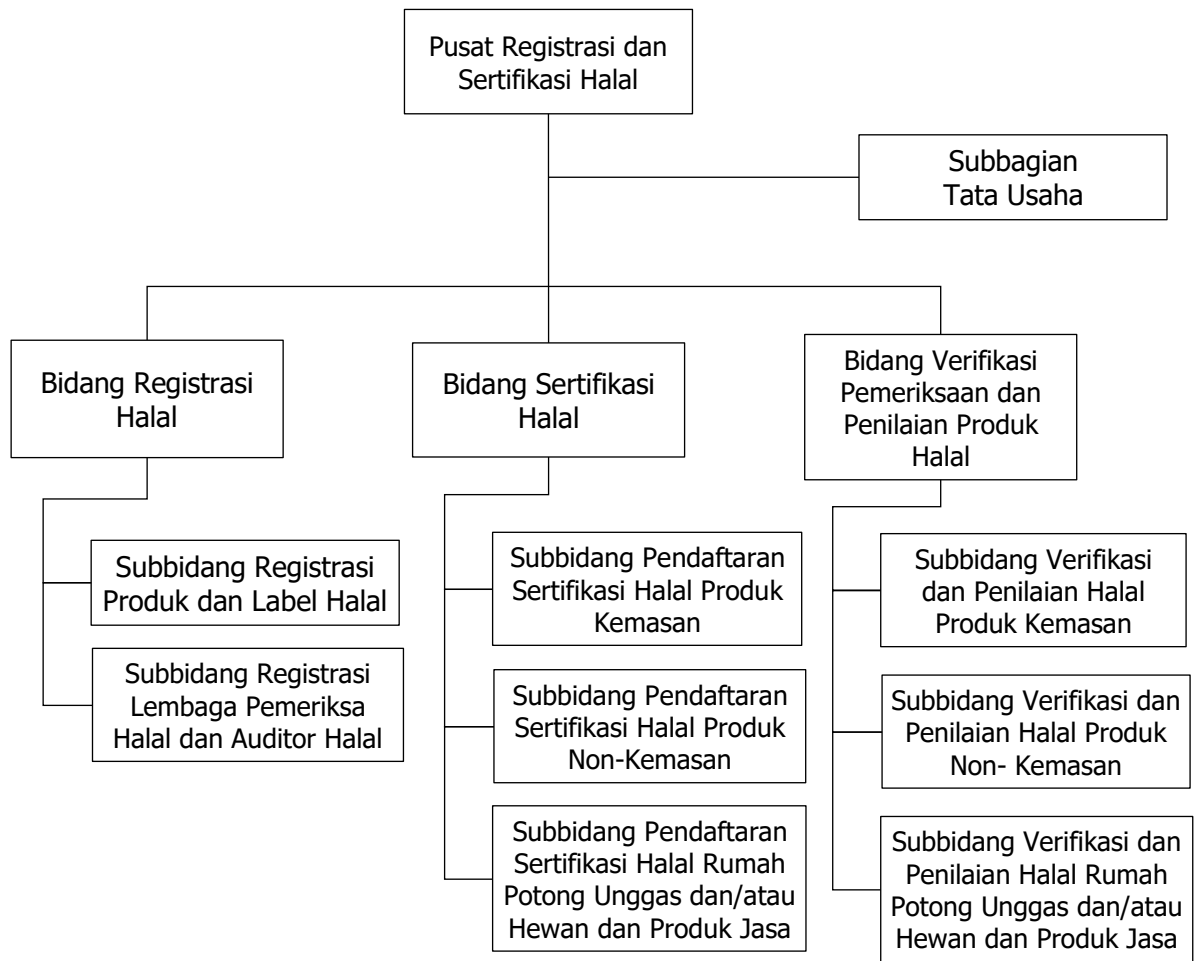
Pusat Registrasi dan Sertifikasi Halal

Subbagian Tata Usaha

Bidang Registrasi Halal

Bidang Sertifikasi Halal

Bidang Verifikasi Pemeriksaan dan Penilaian Produk Halal

Subbidang Registrasi Produk dan Label Halal

Subbidang Registrasi Lembaga Pemeriksa Halal dan Auditor Halal

Subbidang Pendaftaran Sertifikasi Halal Produk Kemasan

Subbidang Pendaftaran Sertifikasi Halal Produk Non-Kemasan

Subbidang Pendaftaran Sertifikasi Halal Rumah Potong Unggas dan/atau Hewan dan Produk Jasa

Subbidang Verifikasi dan Penilaian Halal Produk Kemasan

Subbidang Verifikasi dan Penilaian Halal Produk Non- Kemasan

Subbidang Verifikasi dan Penilaian Halal Rumah Potong Unggas dan/atau Hewan dan Produk Jasa